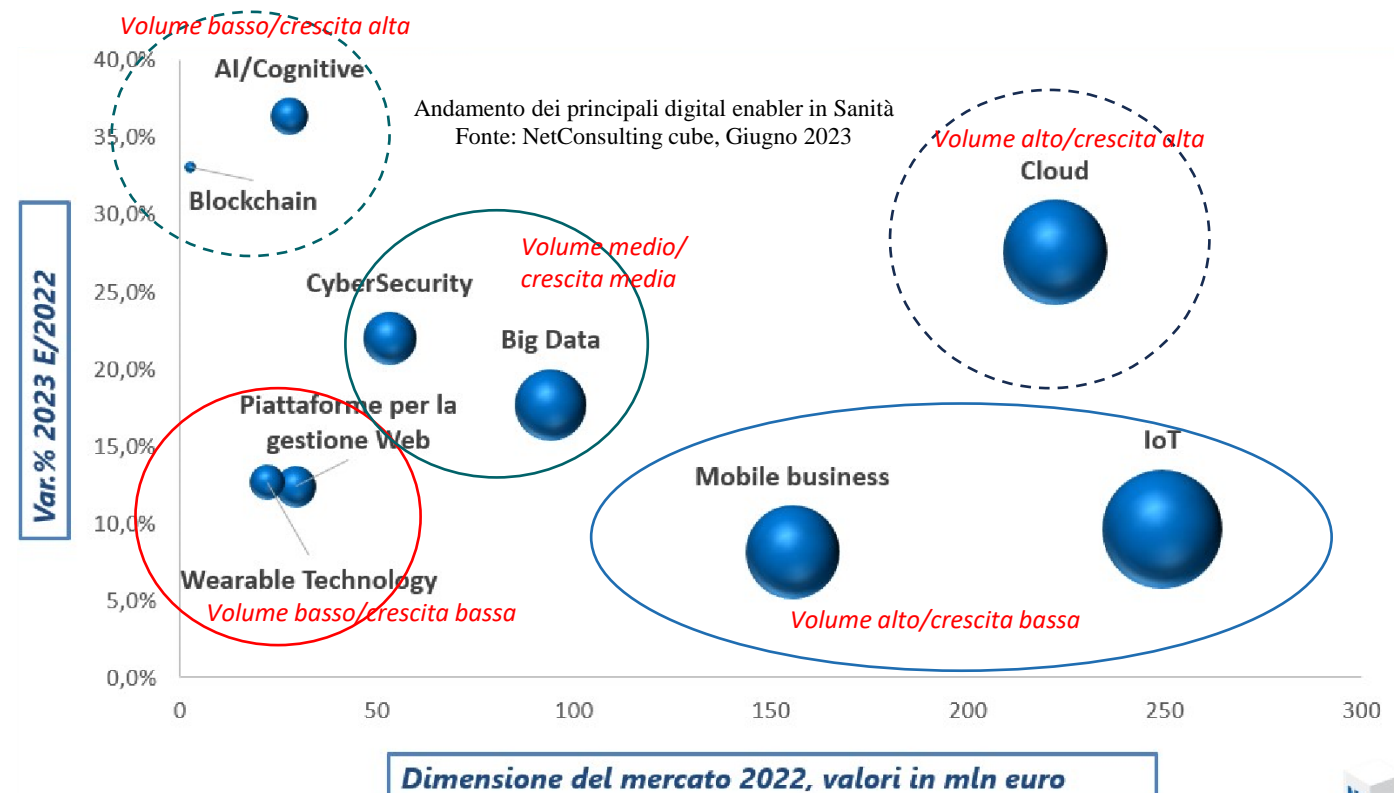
Andamento dei principali digital enabler in Sanità
Fonte: NetConsulting cube, Giugno 2023

Volume basso/crescita alta
AI/Cognitive
Blockchain
Volume alto/crescita alta
Cloud
Volume medio/ crescita media
CyberSecurity
Big Data
Piattaforme per la gestione Web
IoT
Mobile business
Wearable Technology
Volume basso/crescita bassa
Volume alto/crescita bassa

Var.% 2023 E/2022
40,0%
35,0%
30,0%
25,0%
20,0%
15,0%
10,0%
5,0%
0,0%

0
50
100
150
200
250
300

Dimensione del mercato 2022, valori in mln euro